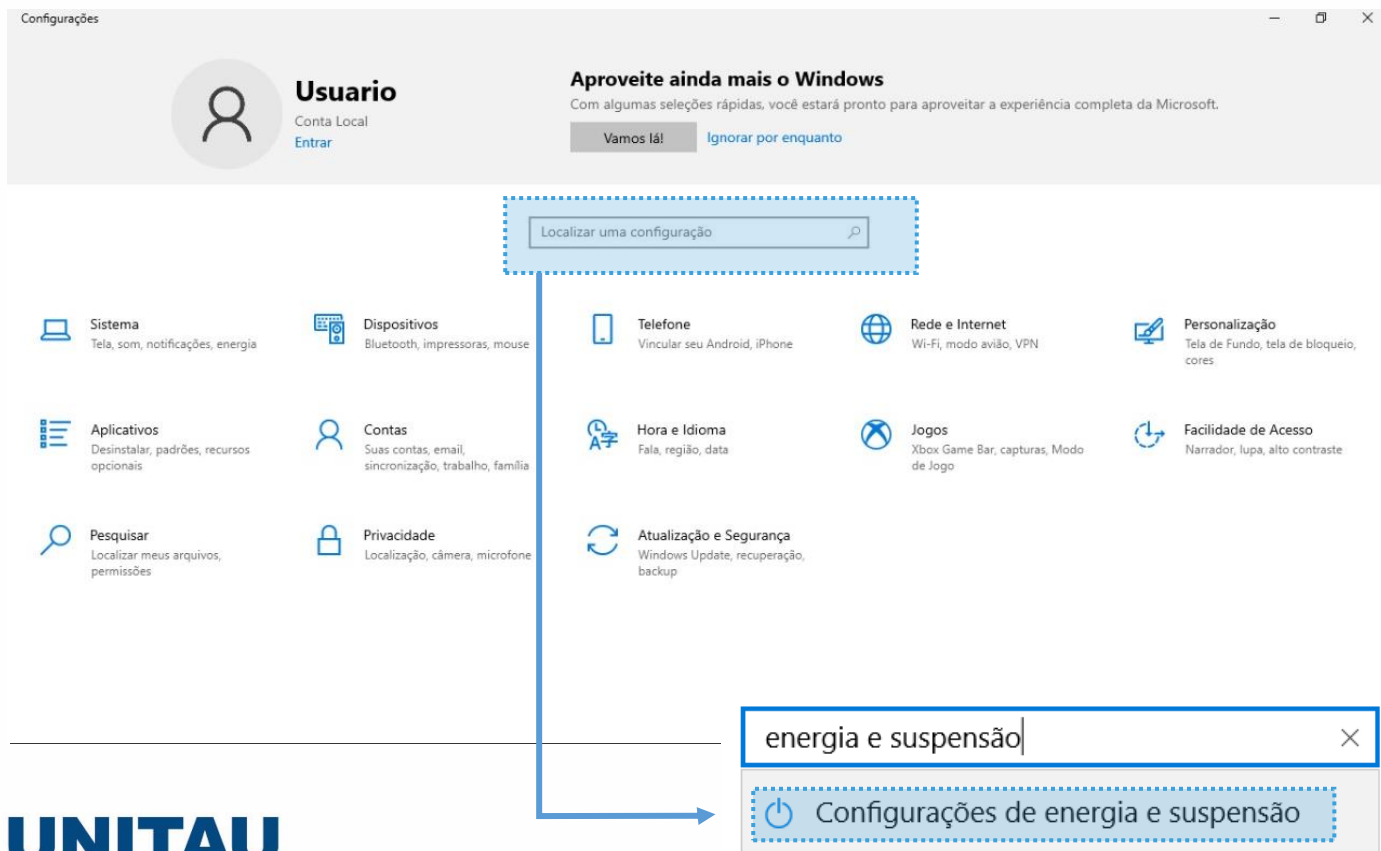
Configurações

Usuario
Conta Local
Entrar

Aproveite ainda mais o Windows
Com algumas seleções rápidas, você estará pronto para aproveitar a experiência completa da Microsoft.
Vamos lá! Ignorar por enquanto

Localizar uma configuração

Sistema
Tela, som, notificações, energia

Dispositivos
Bluetooth, impressoras, mouse

Telefone
Vincular seu Android, iPhone

Rede e Internet
Wi-Fi, modo avião, VPN

Personalização
Tela de Fundo, tela de bloqueio, cores

Aplicativos
Desinstalar, padrões, recursos opcionais

Contas
Suas contas, email, sincronização, trabalho, família

Hora e Idioma
Fala, região, data

Jogos
Xbox Game Bar, capturas, Modo de Jogo

Facilidade de Acesso
Narrador, lupa, alto contraste

Pesquisar
Localizar meus arquivos, permissões

Privacidade
Localização, câmera, microfone

Atualização e Segurança
Windows Update, recuperação, backup

energia e suspensão

Configurações de energia e suspensão

UNITAU